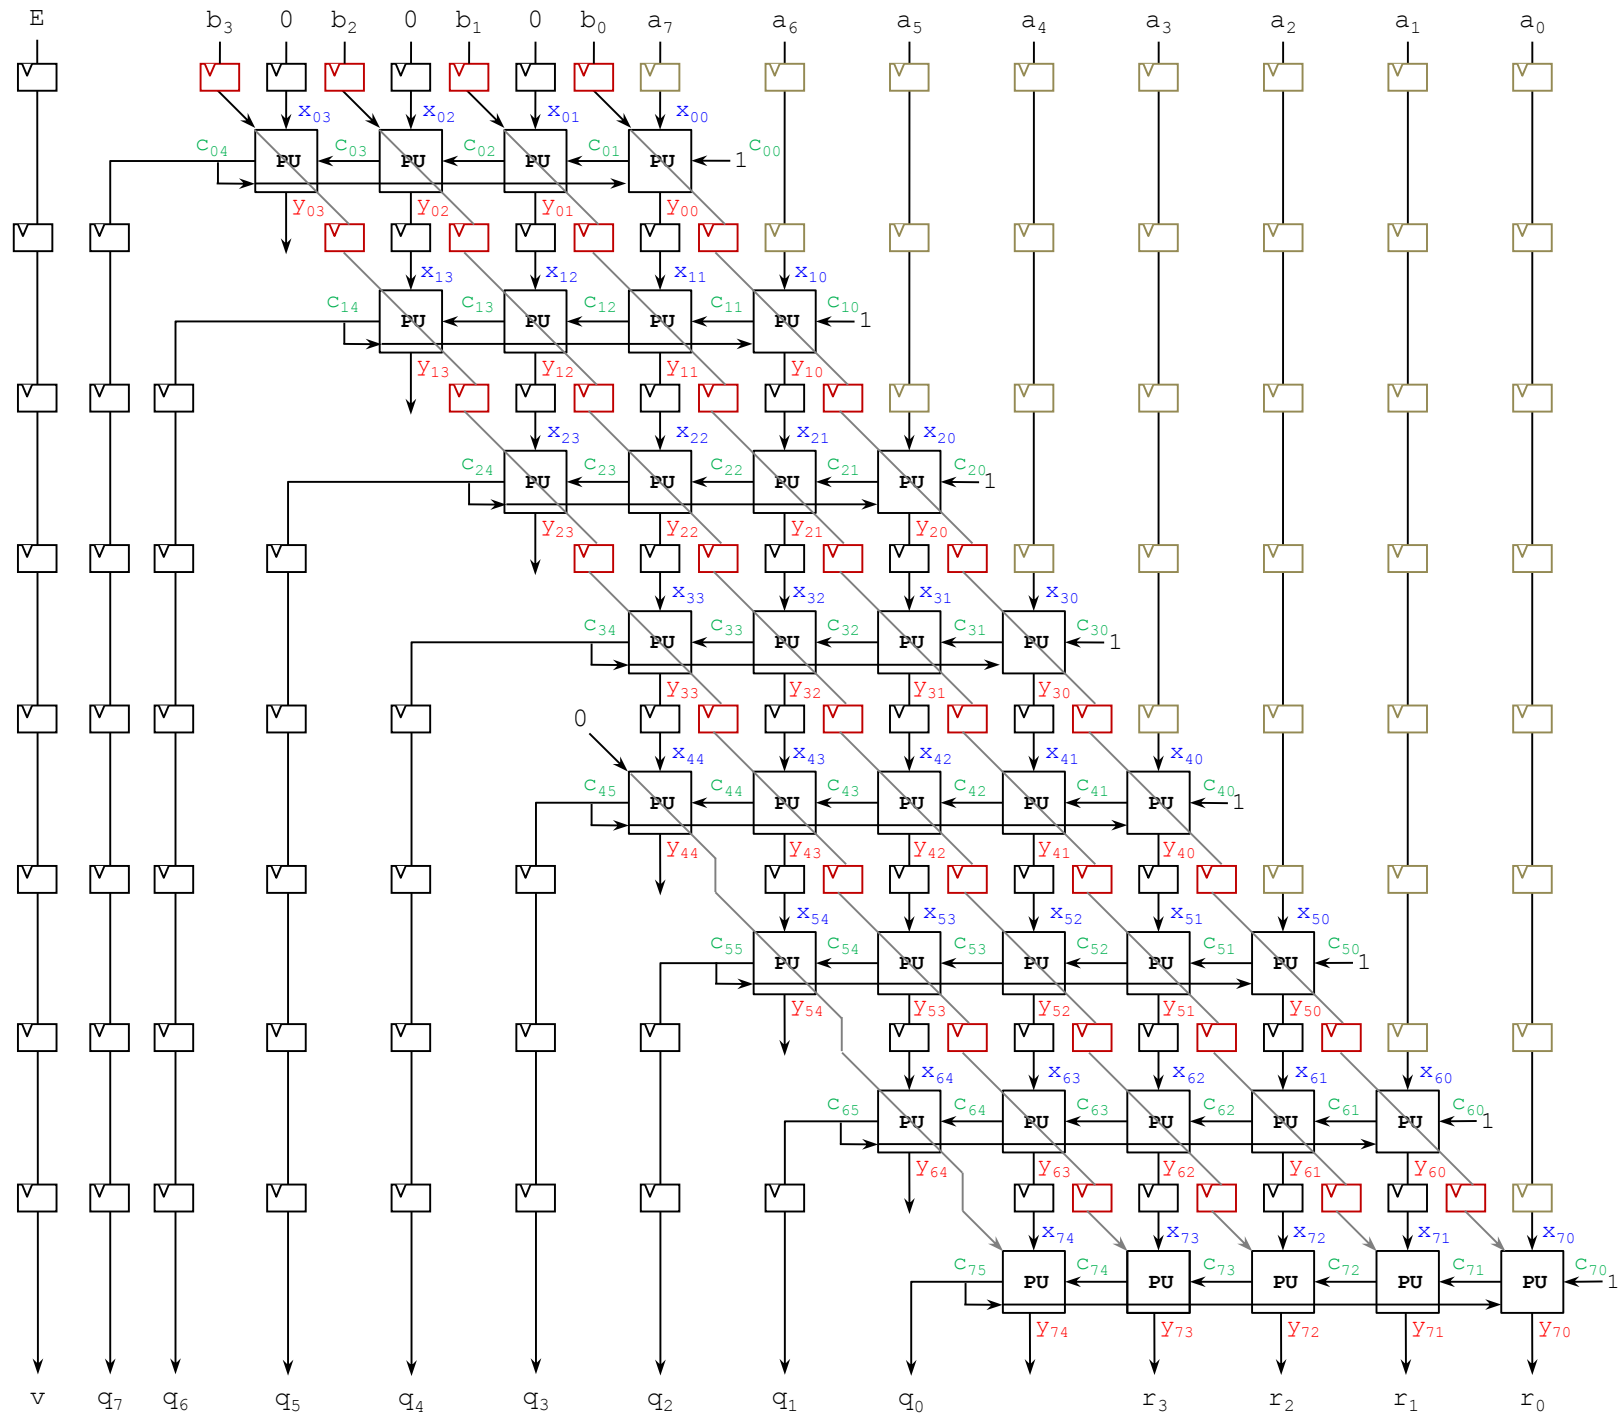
E $b_3$ 0 $b_2$ 0 $b_1$ 0 $b_0$ $a_7$ $a_6$ $a_5$ $a_4$ $a_3$ $a_2$ $a_1$ $a_0$

$x_{03}$ $x_{02}$ $x_{01}$ $x_{00}$
$c_{04}$ PU $c_{03}$ PU $c_{02}$ PU $c_{01}$ PU 1 $c_{00}$
$y_{03}$ $y_{02}$ $y_{01}$ $y_{00}$

$x_{13}$ $x_{12}$ $x_{11}$ $x_{10}$
$c_{14}$ PU $c_{13}$ PU $c_{12}$ PU $c_{11}$ PU $c_{10}$ 1
$y_{13}$ $y_{12}$ $y_{11}$ $y_{10}$

$x_{23}$ $x_{22}$ $x_{21}$ $x_{20}$
$c_{24}$ PU $c_{23}$ PU $c_{22}$ PU $c_{21}$ PU $c_{20}$ 1
$y_{23}$ $y_{22}$ $y_{21}$ $y_{20}$

$x_{33}$ $x_{32}$ $x_{31}$ $x_{30}$
$c_{34}$ PU $c_{33}$ PU $c_{32}$ PU $c_{31}$ PU $c_{30}$ 1
$y_{33}$ $y_{32}$ $y_{31}$ $y_{30}$

0
$x_{44}$ $x_{43}$ $x_{42}$ $x_{41}$ $x_{40}$
$c_{45}$ PU $c_{44}$ PU $c_{43}$ PU $c_{42}$ PU $c_{41}$ PU $c_{40}$ 1
$y_{44}$ $y_{43}$ $y_{42}$ $y_{41}$ $y_{40}$

$x_{54}$ $x_{53}$ $x_{52}$ $x_{51}$ $x_{50}$
$c_{55}$ PU $c_{54}$ PU $c_{53}$ PU $c_{52}$ PU $c_{51}$ PU $c_{50}$ 1
$y_{54}$ $y_{53}$ $y_{52}$ $y_{51}$ $y_{50}$

$x_{64}$ $x_{63}$ $x_{62}$ $x_{61}$ $x_{60}$
$c_{65}$ PU $c_{64}$ PU $c_{63}$ PU $c_{62}$ PU $c_{61}$ PU $c_{60}$ 1
$y_{64}$ $y_{63}$ $y_{62}$ $y_{61}$ $y_{60}$

$x_{74}$ $x_{73}$ $x_{72}$ $x_{71}$ $x_{70}$
$c_{75}$ PU $c_{74}$ PU $c_{73}$ PU $c_{72}$ PU $c_{71}$ PU $c_{70}$ 1
$y_{74}$ $y_{73}$ $y_{72}$ $y_{71}$ $y_{70}$

v $q_7$ $q_6$ $q_5$ $q_4$ $q_3$ $q_2$ $q_1$ $q_0$ $r_3$ $r_2$ $r_1$ $r_0$